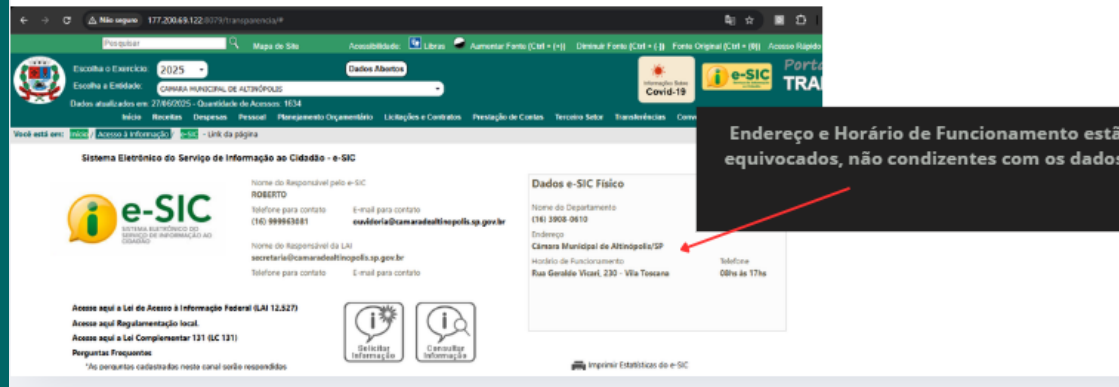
Não seguro 177.200.69.122:8079/transparencia/#

Pesquisar | Mapa do Site | Acessibilidade: Libras | Aumentar Fonte (Ctrl + (+)) | Diminuir Fonte (Ctrl + (-)) | Fonte Original (Ctrl + (0)) | Acesso Rápido

Escolha o Exercício: 2025
Dados Abertos
Escolha a Entidade: CAMARA MUNICIPAL DE ALTINÓPOLIS
Dados atualizados em: 27/06/2025 - Quantidade de Acessos: 1634

Informações Sobre Covid-19
e-SIC
Porta
TRA

Início | Receitas | Despesas | Pessoal | Planejamento Orçamentário | Licitações e Contratos | Prestação de Contas | Terceiro Setor | Transferências | Conv

Você está em: Início / Acesso à Informação / e-SIC - Link da página

Endereço e Horário de Funcionamento estã equivocados, não condizentes com os dados

Sistema Eletrônico do Serviço de Informação ao Cidadão - e-SIC

e-SIC
SISTEMA ELETRÔNICO DO SERVIÇO DE INFORMAÇÃO AO CIDADÃO

Nome do Responsável pelo e-SIC
ROBERTO
Telefone para contato
(16) 999963081
E-mail para contato
ouvidoria@camaradealtinopolis.sp.gov.br

Nome do Responsável da LAI
secretaria@camaradealtinopolis.sp.gov.br
Telefone para contato
E-mail para contato

Dados e-SIC Físico
Nome do Departamento
(16) 3908-0610
Endereço
Câmara Municipal de Altinópolis/SP
Horário de Funcionamento
Rua Geraldo Vicari, 230 - Vila Toscana
Telefone
08hs às 17hs

Acesse aqui a Lei de Acesso à Informação Federal (LAI 12.527)
Acesse aqui Regulamentação local.
Acesse aqui a Lei Complementar 131 (LC 131)
Perguntas Frequentes
*As perguntas cadastradas neste canal serão respondidas

Solicitar Informação
Consultar Informação

Imprimir Estatísticas do e-SIC